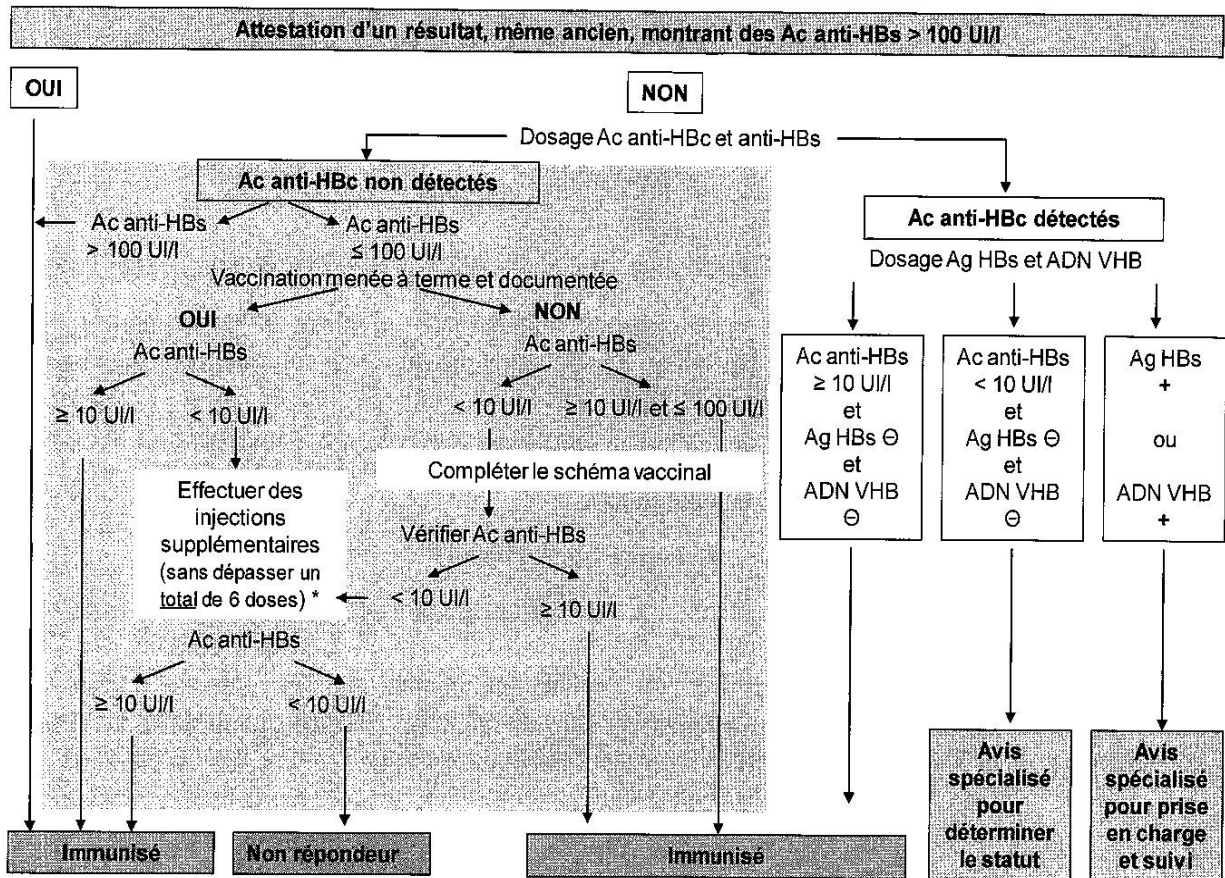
Attestation d'un résultat, même ancien, montrant des Ac anti-HBs > 100 UI/l

OUI

NON

Dosage Ac anti-HBc et anti-HBs

Ac anti-HBc non détectés

Ac anti-HBs > 100 UI/l

Ac anti-HBs ≤ 100 UI/l

Vaccination menée à terme et documentée

OUI
Ac anti-HBs

≥ 10 UI/l

< 10 UI/l

Effectuer des injections supplémentaires (sans dépasser un total de 6 doses) *

Ac anti-HBs

≥ 10 UI/l

< 10 UI/l

NON
Ac anti-HBs

< 10 UI/l

≥ 10 UI/l et ≤ 100 UI/l

Compléter le schéma vaccinal

Vérifier Ac anti-HBs

< 10 UI/l

≥ 10 UI/l

Ac anti-HBc détectés

Dosage Ag HBs et ADN VHB

Ac anti-HBs ≥ 10 UI/l et Ag HBs ⊖ et ADN VHB ⊖

Ac anti-HBs < 10 UI/l et Ag HBs ⊖ et ADN VHB ⊖

Ag HBs + ou ADN VHB +

Immunisé

Non répondeur

Immunisé

Avis spécialisé pour déterminer le statut

Avis spécialisé pour prise en charge et suivi